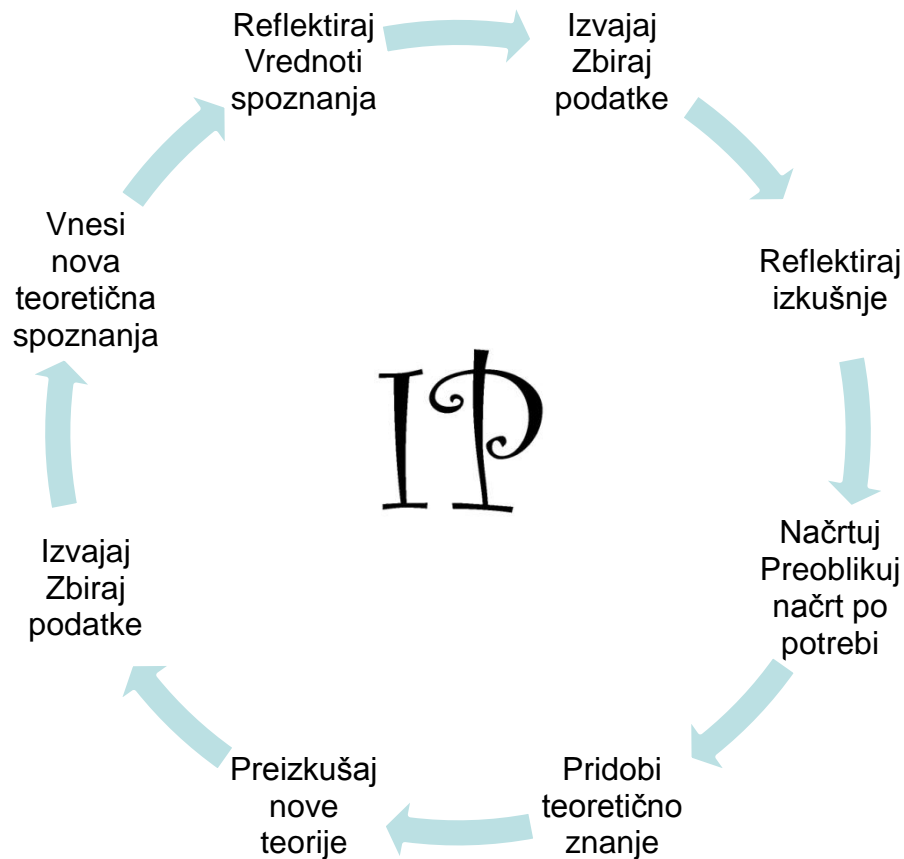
Reflektiraj
Vrednoti
spoznanja

Izvajaj
Zbiraj
podatke

Reflektiraj
izkušnje

Načrtuj
Preoblikuj
načrt po
potrebi

Pridobi
teoretično
znanje

Preizkušaj
nove
teorije

Izvajaj
Zbiraj
podatke

Vnesi
nova
teoretična
spoznanja

IP